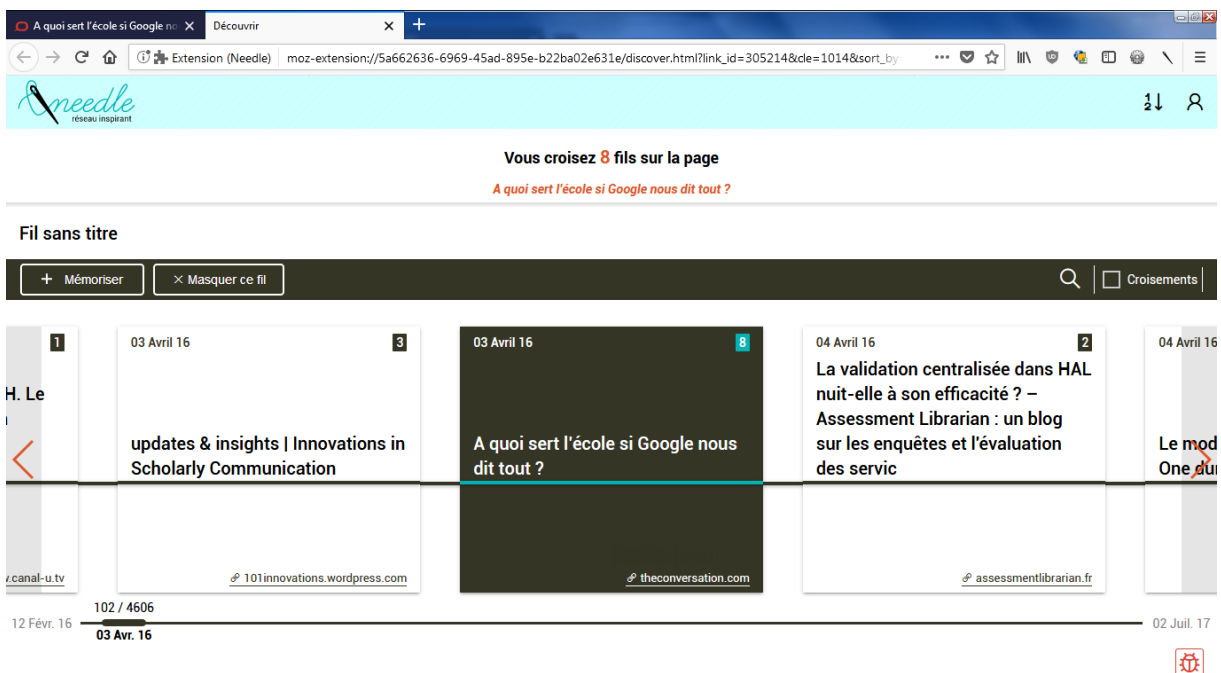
A quoi sert l'école si Google no ×
Découvrir ×
+

Extension (Needle) moz-extension://5a662636-6969-45ad-895e-b22ba02e631e/discover.html?link_id=305214&cle=1014&sort_by

needle
réseau inspirant

Vous croisez 8 fils sur la page
A quoi sert l'école si Google nous dit tout ?

Fil sans titre

+ Mémoriser
× Masquer ce fil
Croisements

1
H. Le
.canal-u.tv

03 Avril 16
3
updates & insights | Innovations in Scholarly Communication
101innovations.wordpress.com

03 Avril 16
8
A quoi sert l'école si Google nous dit tout ?
theconversation.com

04 Avril 16
2
La validation centralisée dans HAL nuit-elle à son efficacité ? – Assessment Librarian : un blog sur les enquêtes et l'évaluation des servic
assessmentlibrarian.fr

04 Avril 16
Le mod
One du

102 / 4606
12 Févr. 16
03 Avr. 16
02 Juil. 17